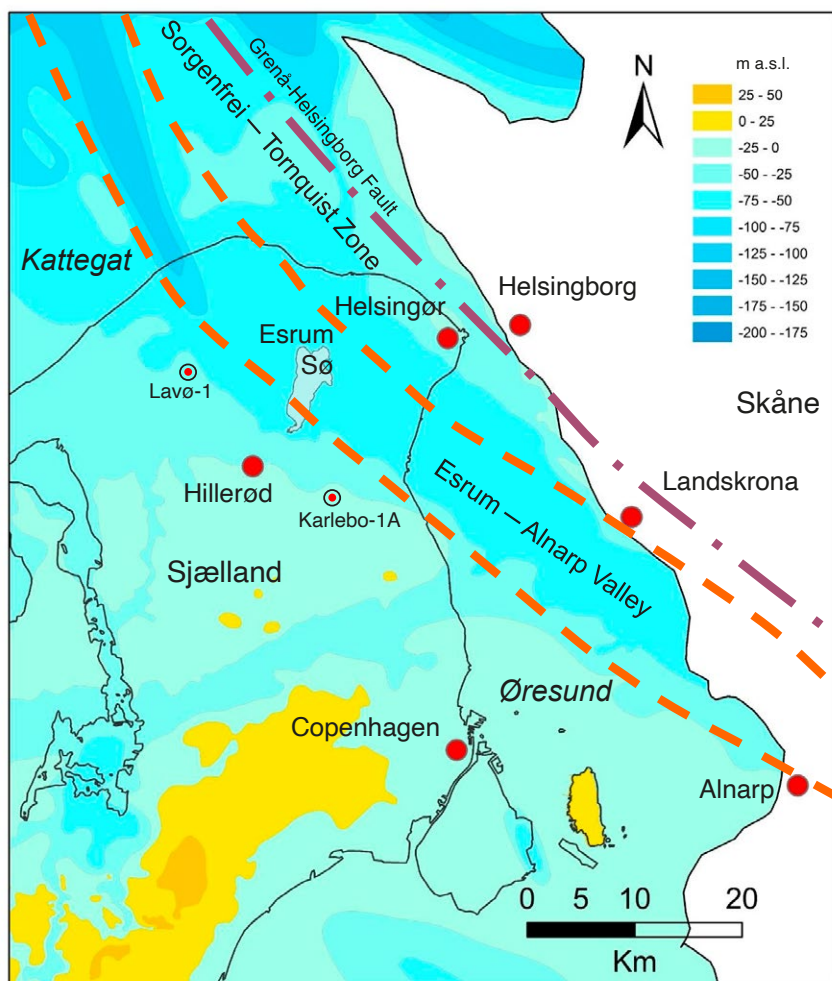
Grenå-Helsingborg Fault

Sorgenfrei – Tornquist Zone

N

m a.s.l.

| |
|---|
| 25 - 50 |
| 0 - 25 |
| -25 - 0 |
| -50 - -25 |
| -75 - -50 |
| -100 - -75 |
| -125 - -100 |
| -150 - -125 |
| -175 - -150 |
| -200 - -175 |

Kattegat

Helsingborg

Helsingør

Esrum Sø

Lavø-1

Skåne

Hillerød

Karlebo-1A

Esrum – Alnarp Valley

Landskrona

Sjælland

Øresund

Copenhagen

Alnarp

0 5 10 20

Km